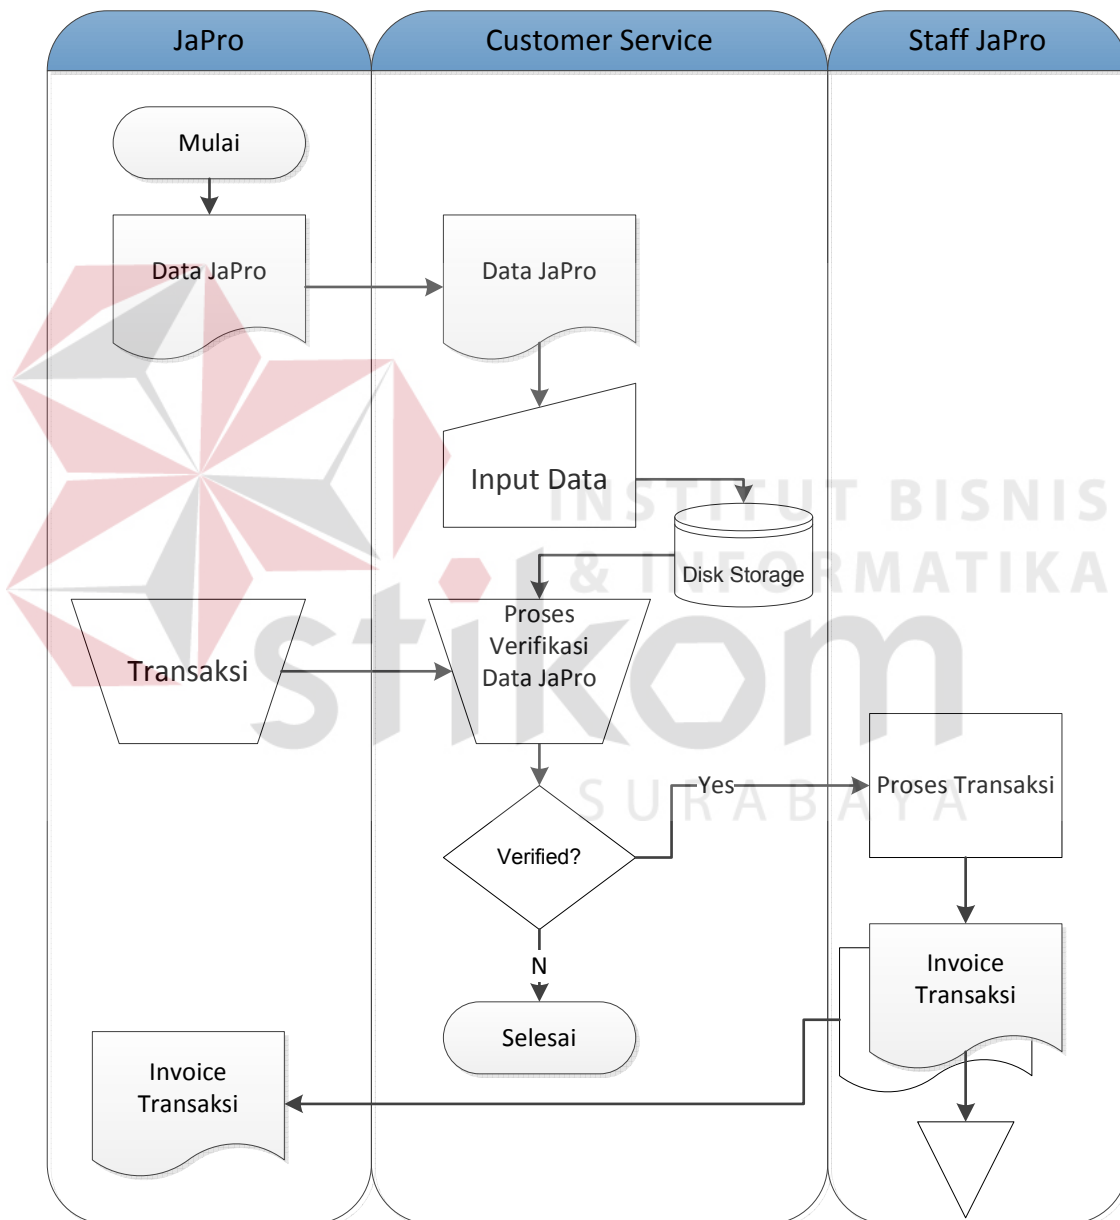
JaPro

Customer Service

Staff JaPro

Mulai

Data JaPro

Data JaPro

Input Data

INSTITUT BISNIS & INFORMATIKA

Disk Storage

Transaksi

Proses Verifikasi Data JaPro

stikom

SURABAYA

Yes

Proses Transaksi

Verified?

N

Invoice Transaksi

Selesai

Invoice Transaksi